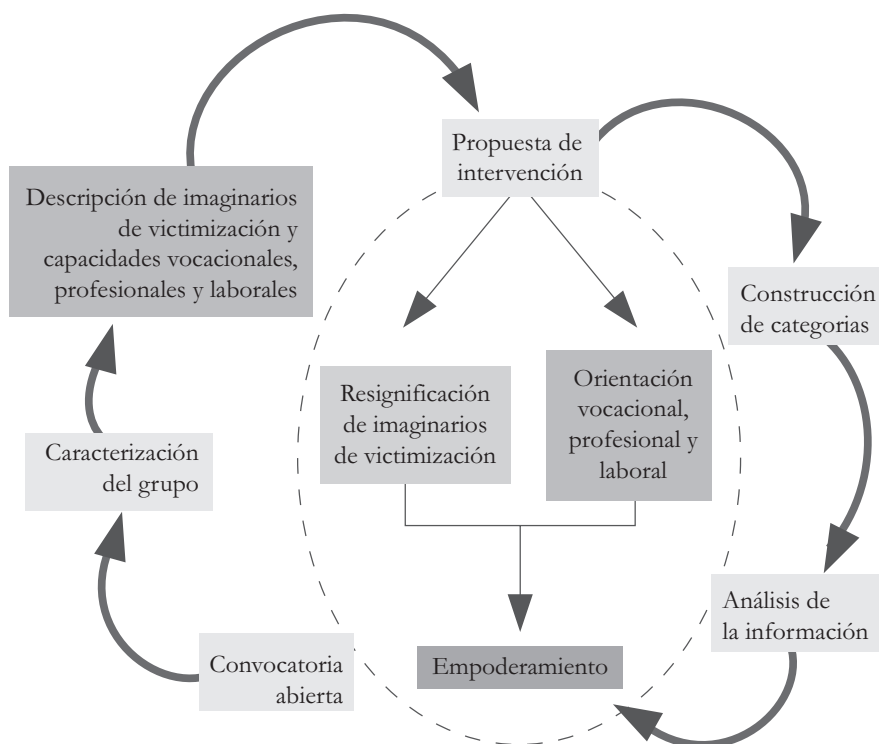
Propuesta de intervención

Descripción de imaginarios de victimización y capacidades vocacionales, profesionales y laborales

Construcción de categorias

Resignificación de imaginarios de victimización

Orientación vocacional, profesional y laboral

Caracterización del grupo

Análisis de la información

Convocatoria abierta

Empoderamiento